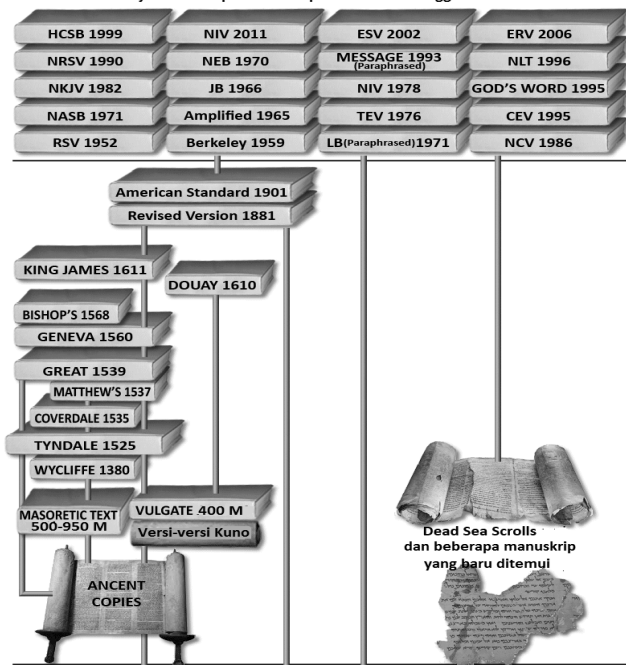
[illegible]

HCSB 1999
NIV 2011
ESV 2002
ERV 2006
NRSV 1990
NEB 1970
MESSAGE 1993 (Paraphrased)
NLT 1996
NKJV 1982
JB 1966
NIV 1978
GOD'S WORD 1995
NASB 1971
Amplified 1965
TEV 1976
CEV 1995
RSV 1952
Berkeley 1959
LB(Paraphrased)1971
NCV 1986

American Standard 1901
Revised Version 1881

KING JAMES 1611
DOUAY 1610
BISHOP'S 1568
GENEVA 1560
GREAT 1539
MATTHEW'S 1537
COVERDALE 1535
TYNDALE 1525
WYCLIFFE 1380
MASORETIC TEXT 500-950 M
VULGATE 400 M
Versi-versi Kuno
ANCENT COPIES

Dead Sea Scrolls dan beberapa manuskrip yang baru ditemui